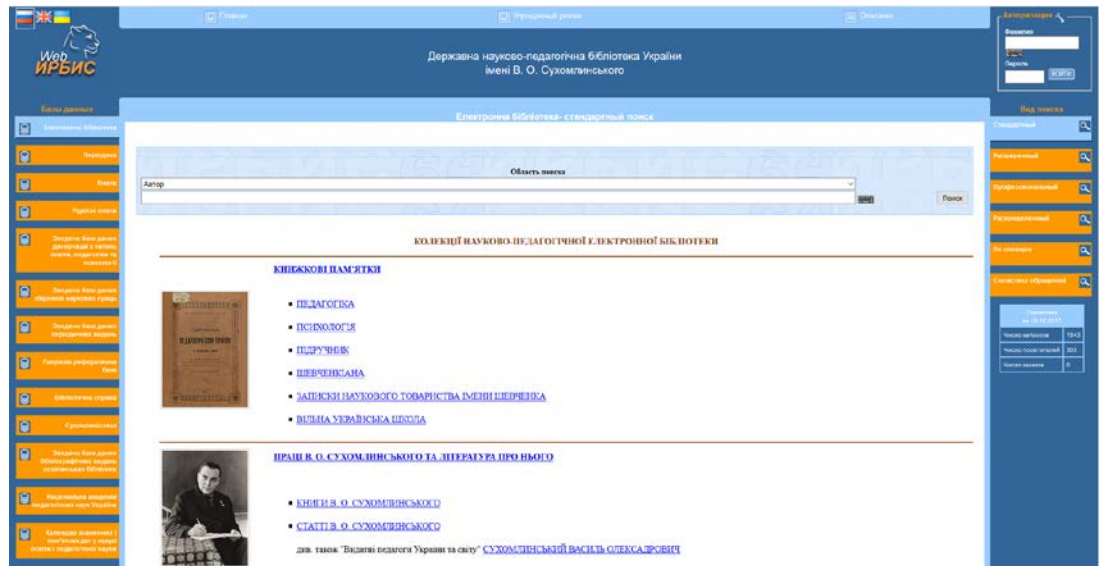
Web ИРБИС

Главная

Упрощенный поиск

Описание

Авторизация

Фамилия

Пароль

ВОЙТИ

Державна науково-педагогічна бібліотека України імені В. О. Сухомлинського

Базы данных

Електронна бібліотека

Періодика

Книги

Рідкісні книги

Зведена база даних дисертацій з питань освіти, педагогіки та психології

Зведена база даних збірників наукових праць

Зведена база даних періодичних видань

Галузева реферативна база

Бібліотечна справа

Сухомлиніана

Зведена база даних бібліографічних видань освітянських бібліотек

Національна академія педагогічних наук України

Календарі знаменних і пам'ятних дат у галузі освіти і педагогічної науки

Електронна бібліотека- стандартный поиск

Область поиска

Автор

Поиск

Вид поиска

Стандартный

Расширенный

Профессиональный

Распределенный

По словарю

Статистика обращений

Статистика на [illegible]

Число запросов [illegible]

Число посетителей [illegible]

Число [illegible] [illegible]

КОЛЕКЦІЇ НАУКОВО-ПЕДАГОГІЧНОЇ ЕЛЕКТРОННОЇ БІБЛІОТЕКИ

КНИЖКОВІ ПАМ'ЯТКИ

• ПЕДАГОГІКА

• ПСИХОЛОГІЯ

• ПІДРУЧНИК

• ШЕВЧЕНКІАНА

• ЗАПИСКИ НАУКОВОГО ТОВАРИСТВА ІМЕНІ ШЕВЧЕНКА

• ВІЛЬНА УКРАЇНСЬКА ШКОЛА

ПРАЦІ В. О. СУХОМЛИНСЬКОГО ТА ЛІТЕРАТУРА ПРО НЬОГО

• КНИГИ В. О. СУХОМЛИНСЬКОГО

• СТАТТІ В. О. СУХОМЛИНСЬКОГО

див. також "Видатні педагоги України та світу" СУХОМЛИНСЬКИЙ ВАСИЛЬ ОЛЕКСАНДРОВИЧ